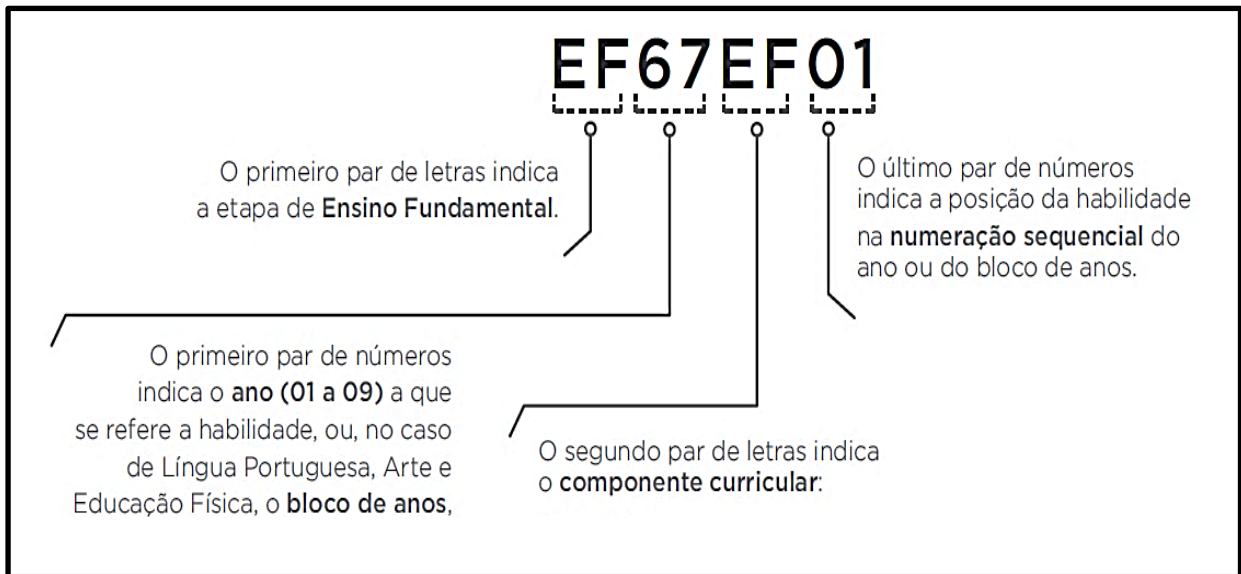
EF67EF01

O primeiro par de letras indica a etapa de Ensino Fundamental.

O último par de números indica a posição da habilidade na numeração sequencial do ano ou do bloco de anos.

O primeiro par de números indica o ano (01 a 09) a que se refere a habilidade, ou, no caso de Língua Portuguesa, Arte e Educação Física, o bloco de anos,

O segundo par de letras indica o componente curricular: